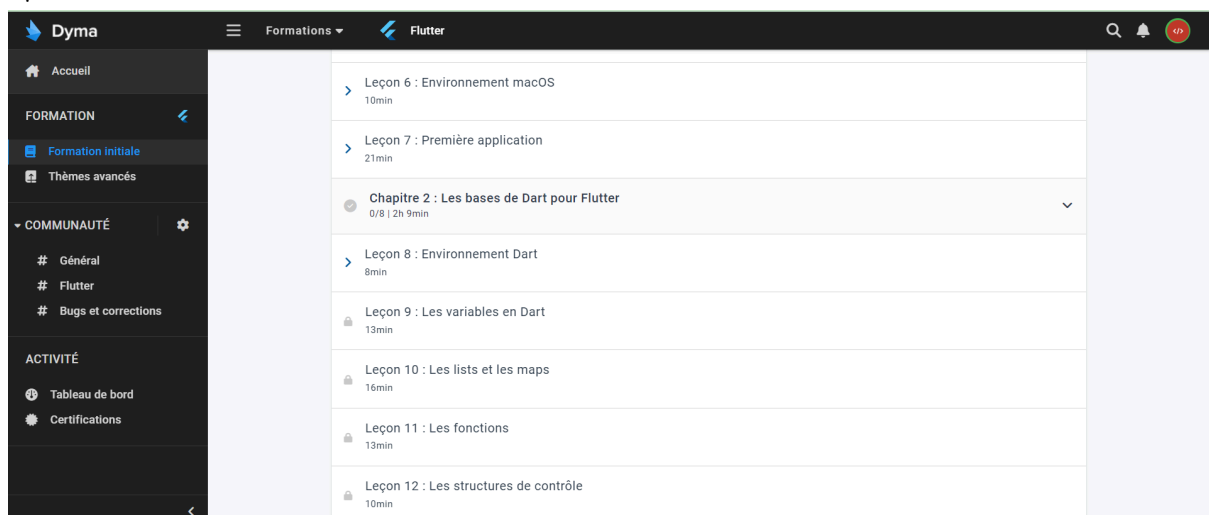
Dyma
Formations
Flutter

Accueil

FORMATION
Formation initiale
Thèmes avancés

COMMUNAUTÉ
# Général
# Flutter
# Bugs et corrections

ACTIVITÉ
Tableau de bord
Certifications

Leçon 6 : Environnement macOS
10min

Leçon 7 : Première application
21min

Chapitre 2 : Les bases de Dart pour Flutter
0/8 | 2h 9min

Leçon 8 : Environnement Dart
8min

Leçon 9 : Les variables en Dart
13min

Leçon 10 : Les lists et les maps
16min

Leçon 11 : Les fonctions
13min

Leçon 12 : Les structures de contrôle
10min